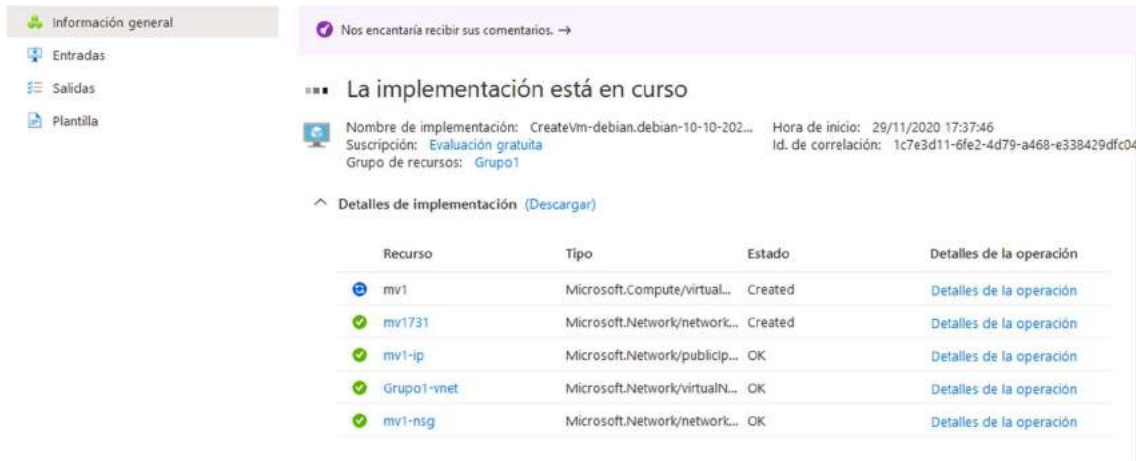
Información general
Entradas
Salidas
Plantilla

Nos encantaría recibir sus comentarios. →

La implementación está en curso

Nombre de implementación: CreateVm-debian.debian-10-10-202...
Suscripción: Evaluación gratuita
Grupo de recursos: Grupo1

Hora de inicio: 29/11/2020 17:37:46
Id. de correlación: 1c7e3d11-6fe2-4d79-a468-e338429dfc04

Detalles de implementación (Descargar)

| Recurso | Tipo | Estado | Detalles de la operación |
|---|---|---|---|
| mv1 | Microsoft.Compute/virtual... | Created | Detalles de la operación |
| mv1731 | Microsoft.Network/network... | Created | Detalles de la operación |
| mv1-ip | Microsoft.Network/publicIp... | OK | Detalles de la operación |
| Grupo1-vnet | Microsoft.Network/virtualN... | OK | Detalles de la operación |
| mv1-nsg | Microsoft.Network/network... | OK | Detalles de la operación |